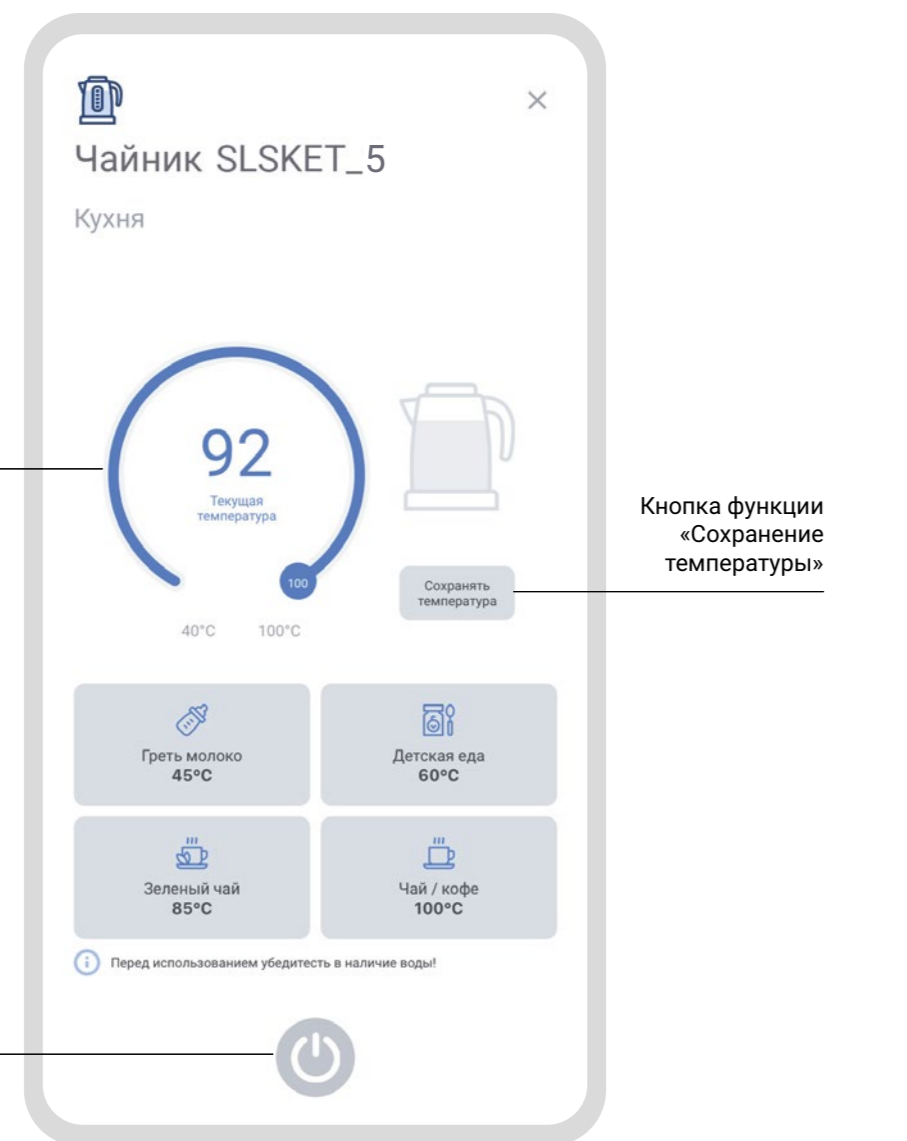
Чайник SLSKET_5

Кухня

92

Текущая температура

100

40°C 100°C

Сохранять температура

Кнопка функции «Сохранение температуры»

Греть молоко
45°C

Детская еда
60°C

Зеленый чай
85°C

Чай / кофе
100°C

Перед использованием убедитесть в наличие воды!